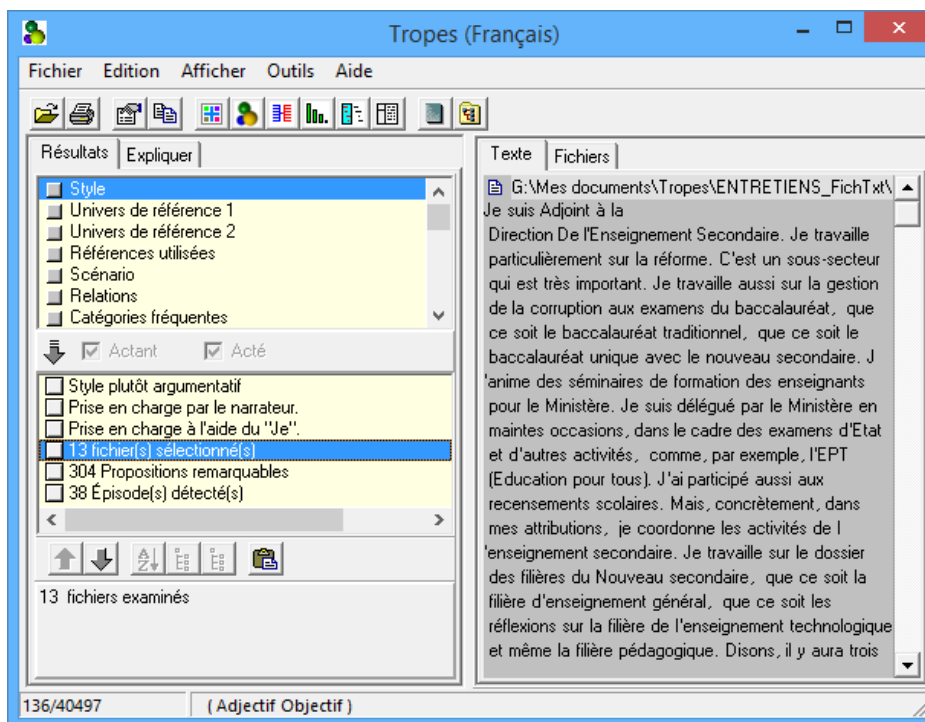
Tropes (Français)

Fichier Edition Afficher Outils Aide

Résultats Expliquer

Style
Univers de référence 1
Univers de référence 2
Références utilisées
Scénario
Relations
Catégories fréquentes

Actant Acté

Style plutôt argumentatif
Prise en charge par le narrateur.
Prise en charge à l'aide du "Je".
13 fichier(s) sélectionné(s)
304 Propositions remarquables
38 Épisode(s) détecté(s)

13 fichiers examinés

Texte Fichiers

G:\Mes documents\Tropes\ENTRETIENS_FichTxt\

Je suis Adjoint à la
Direction De l'Enseignement Secondaire. Je travaille particulièrement sur la réforme. C'est un sous-secteur qui est très important. Je travaille aussi sur la gestion de la corruption aux examens du baccalauréat, que ce soit le baccalauréat traditionnel, que ce soit le baccalauréat unique avec le nouveau secondaire. J 'anime des séminaires de formation des enseignants pour le Ministère. Je suis délégué par le Ministère en maintes occasions, dans le cadre des examens d'Etat et d'autres activités, comme, par exemple, l'EPT (Education pour tous). J'ai participé aussi aux recensements scolaires. Mais, concrètement, dans mes attributions, je coordonne les activités de l 'enseignement secondaire. Je travaille sur le dossier des filières du Nouveau secondaire, que ce soit la filière d'enseignement général, que ce soit les réflexions sur la filière de l'enseignement technologique et même la filière pédagogique. Disons, il y aura trois

136/40497 (Adjectif Objectif)